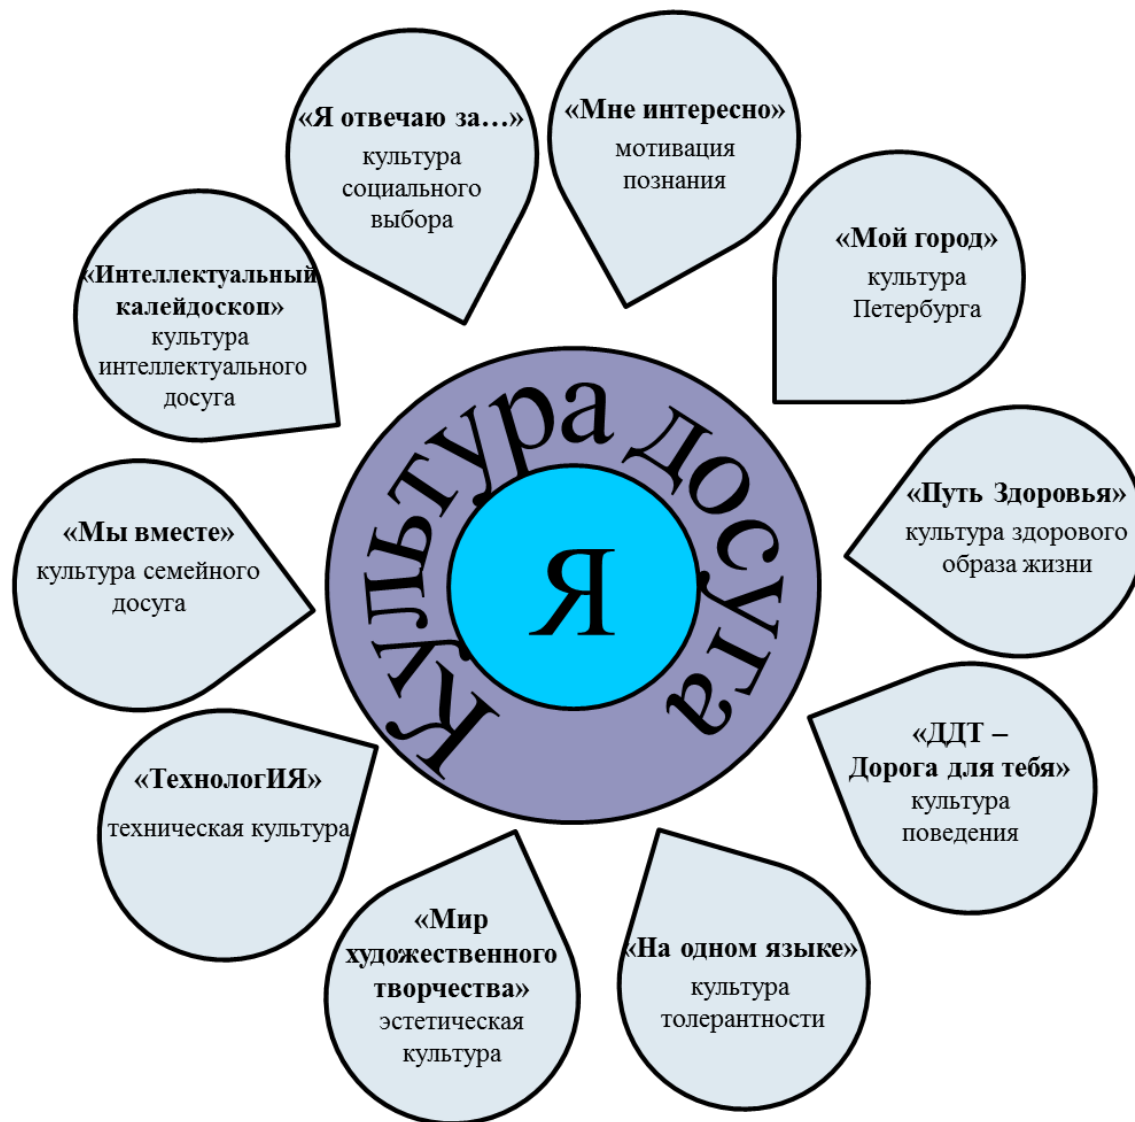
«Я отвечаю за…»
культура социального выбора

«Мне интересно»
мотивация познания

«Мой город»
культура Петербурга

«Интеллектуальный калейдоскоп»
культура интеллектуального досуга

Культура досуга

Я

«Путь Здоровья»
культура здорового образа жизни

«Мы вместе»
культура семейного досуга

«ДДТ – Дорога для тебя»
культура поведения

«ТехнологИЯ»
техническая культура

«Мир художественного творчества»
эстетическая культура

«На одном языке»
культура толерантности